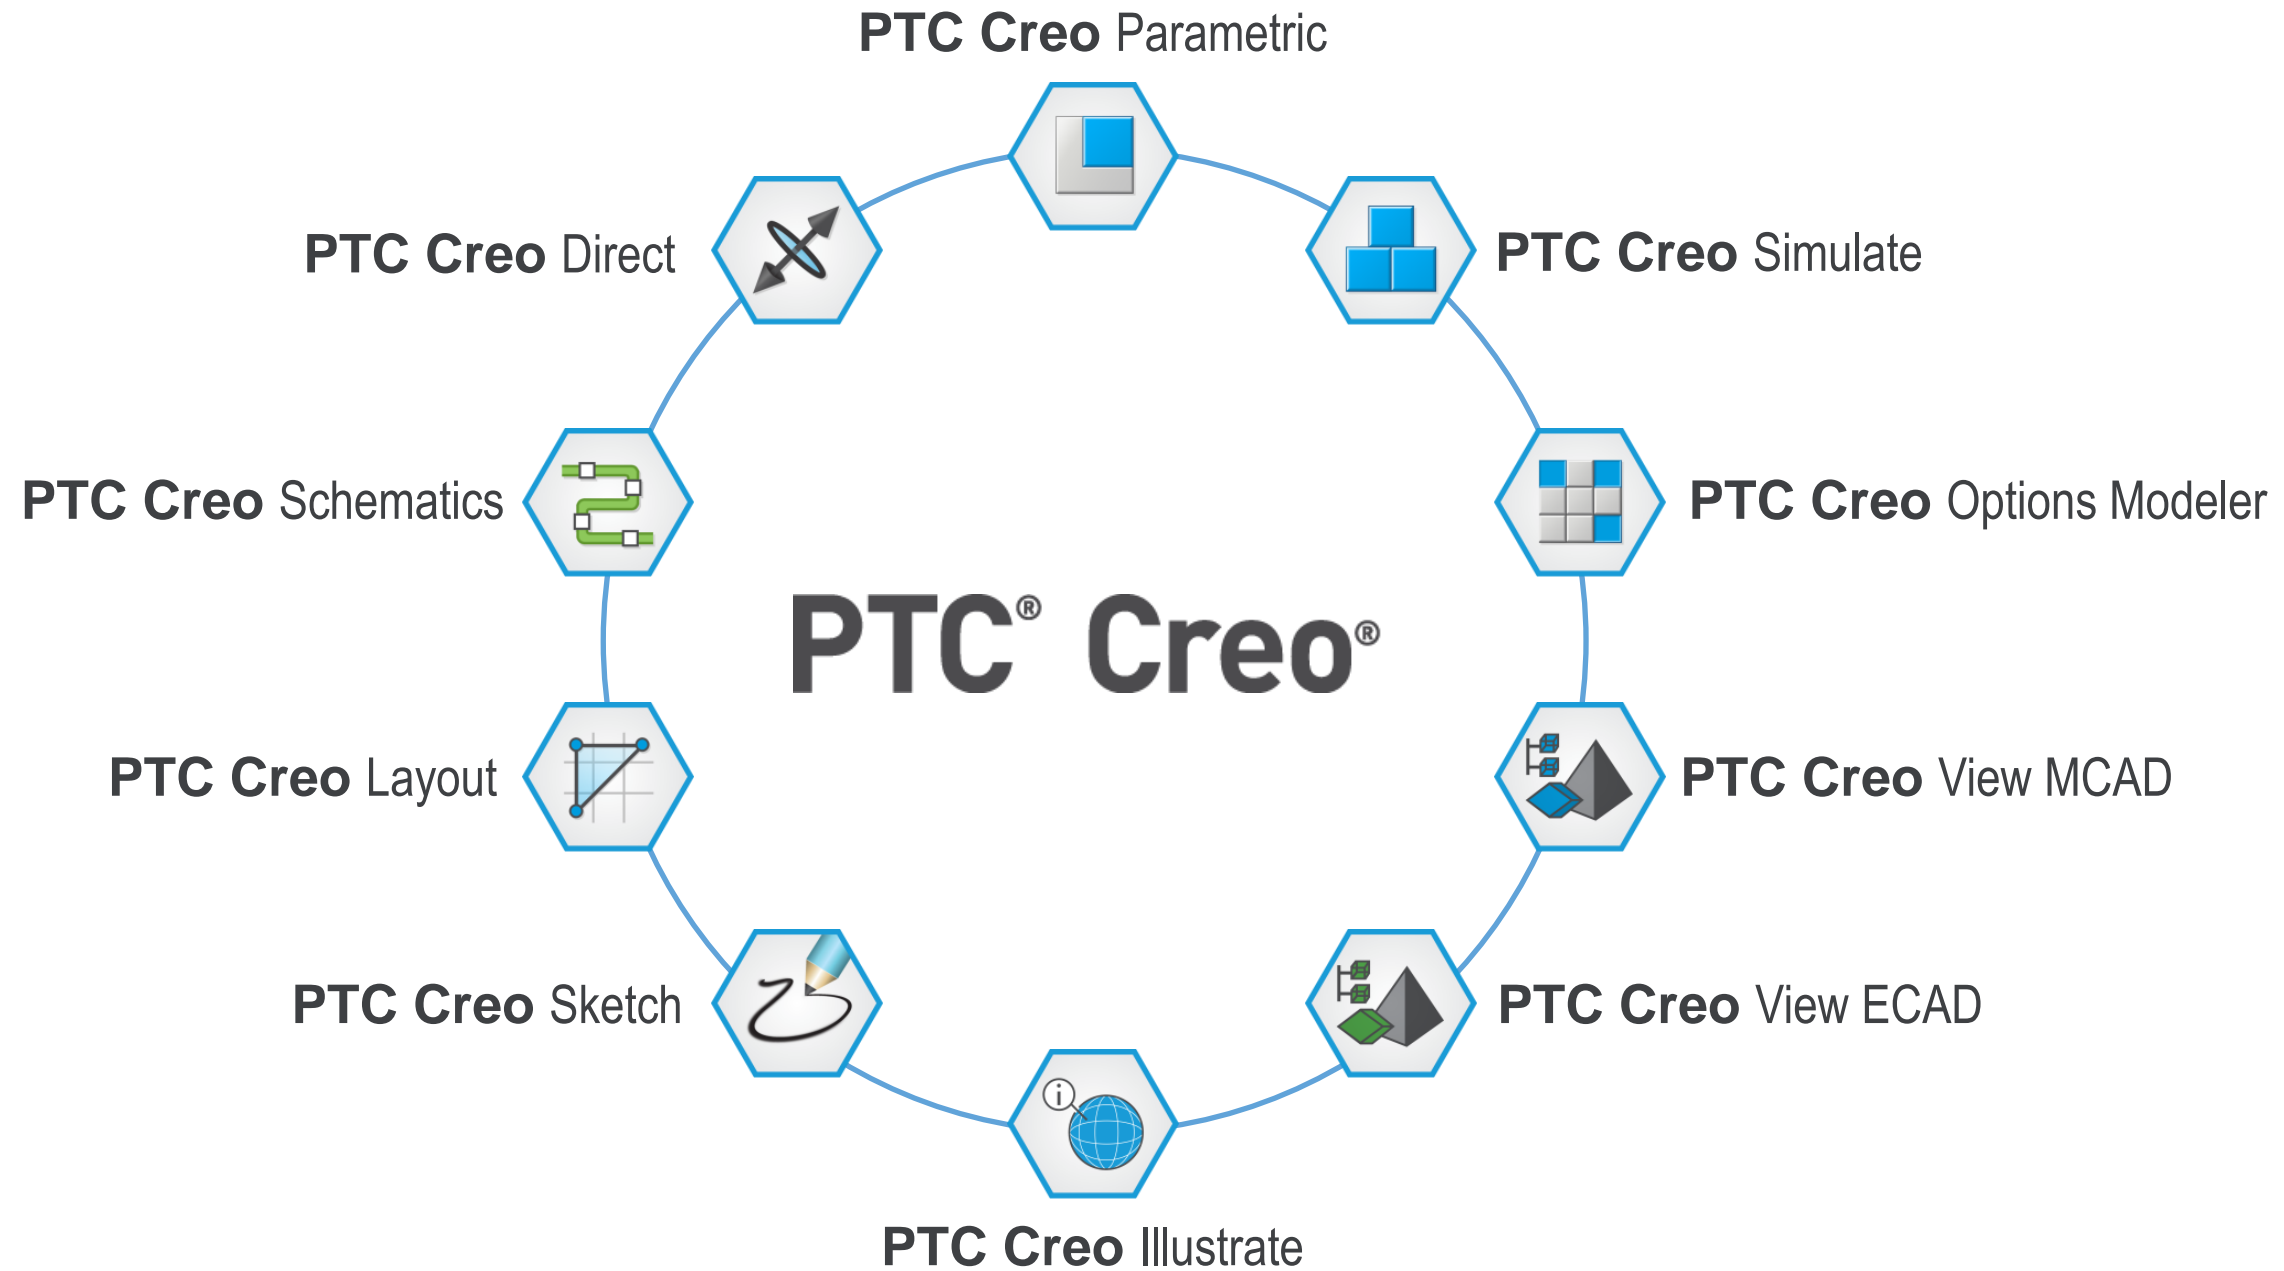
PTC Creo Parametric

PTC Creo Direct

PTC Creo Simulate

PTC Creo Schematics

PTC Creo Options Modeler

PTC® Creo®

PTC Creo Layout

PTC Creo View MCAD

PTC Creo Sketch

PTC Creo View ECAD

PTC Creo Illustrate